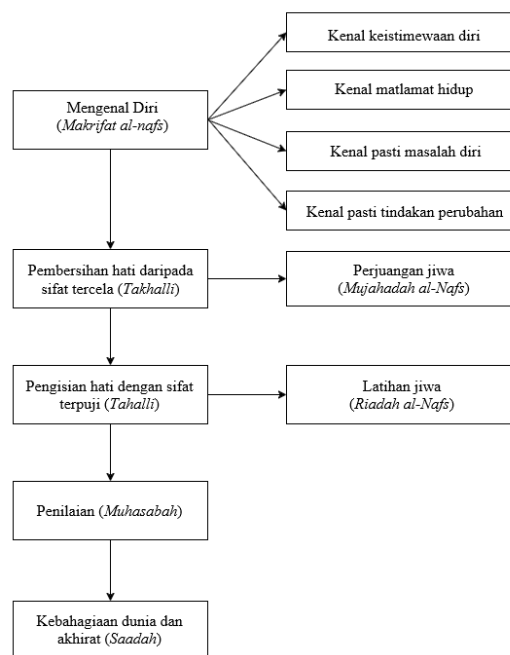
Mengenal Diri
(Makrifat al-nafs)

Kenal keistimewaan diri

Kenal matlamat hidup

Kenal pasti masalah diri

Kenal pasti tindakan perubahan

Pembersihan hati daripada sifat tercela (Takhalli)

Perjuangan jiwa
(Mujahadah al-Nafs)

Pengisian hati dengan sifat terpuji (Tahalli)

Latihan jiwa
(Riadah al-Nafs)

Penilaian (Muhasabah)

Kebahagiaan dunia dan akhirat (Saadah)